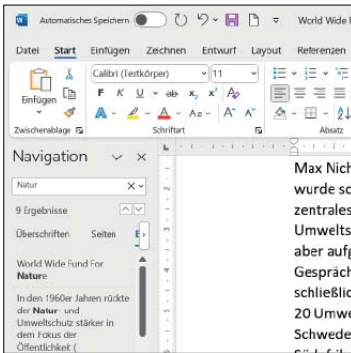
Automatisches Speichern World Wide F

Datei Start Einfügen Zeichnen Entwurf Layout Referenzen

Einfügen Calibri (Textkörper) 11

F K U ab $x_2$ $x^2$

A A Aa A A

Zwischenablage Schriftart Absatz

Navigation

Natur

9 Ergebnisse

Überschriften Seiten E

World Wide Fund For Nature

In den 1960er Jahren rückte der Natur- und Umweltschutz stärker in den Fokus der Öffentlichkeit (

Max Nich
wurde sc
zentrales
Umwelts
aber aufg
Gespräch
schließlic
20 Umwe
Schwede